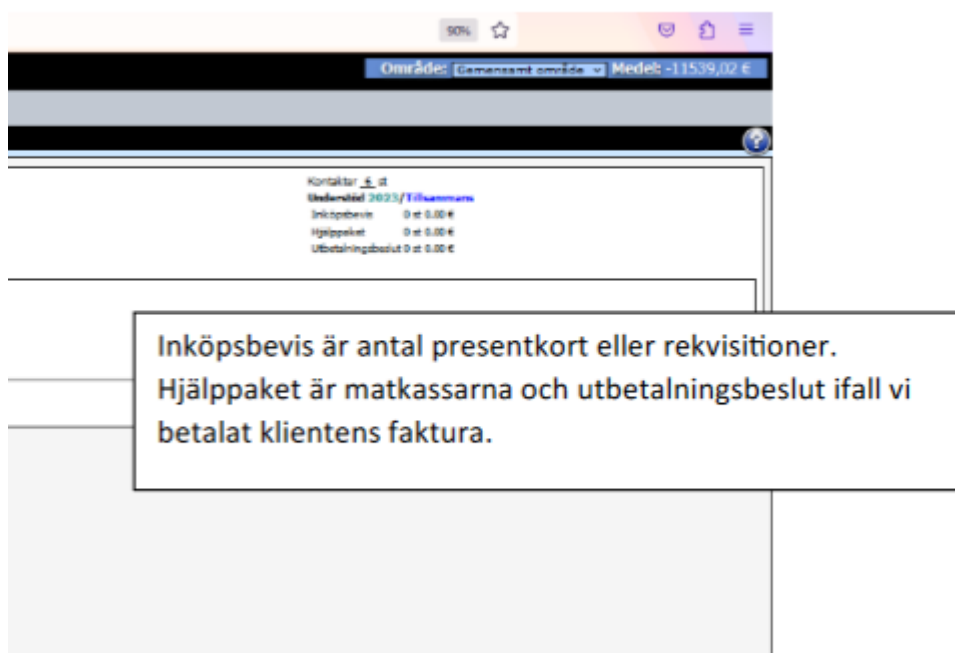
90%

Område: Gemensamt område Medel: -11539,02 €

Kontakter 6 st
Understöd 2023/Tillsammans
Inköpsbevis 0 st 0.00 €
Hjälppaket 0 st 0.00 €
Utbetalningsbeslut 0 st 0.00 €

Inköpsbevis är antal presentkort eller rekvisitioner. Hjälppaket är matkassarna och utbetalningsbeslut ifall vi betalat klientens faktura.